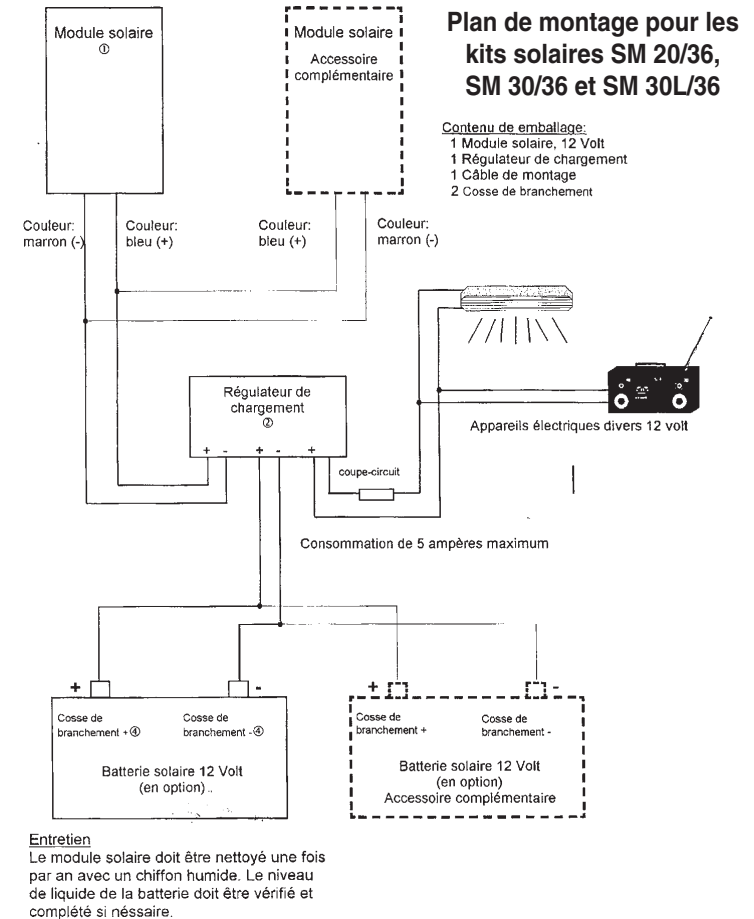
Module solaire
①

Module solaire
Accessoire complémentaire

Plan de montage pour les kits solaires SM 20/36, SM 30/36 et SM 30L/36

Contenu de emballage:
1 Module solaire, 12 Volt
1 Régulateur de chargement
1 Câble de montage
2 Cosse de branchement

Couleur: marron (-)

Couleur: bleu (+)

Couleur: bleu (+)

Couleur: marron (-)

Régulateur de chargement
②

+ - + - +

coupe-circuit

Appareils électriques divers 12 volt

Consommation de 5 ampères maximum

+ -

Cosse de branchement + ④

Cosse de branchement - ④

Batterie solaire 12 Volt
(en option)

+ -

Cosse de branchement +

Cosse de branchement -

Batterie solaire 12 Volt
(en option)
Accessoire complémentaire

Entretien
Le module solaire doit être nettoyé une fois par an avec un chiffon humide. Le niveau de liquide de la batterie doit être vérifié et complété si néssaire.